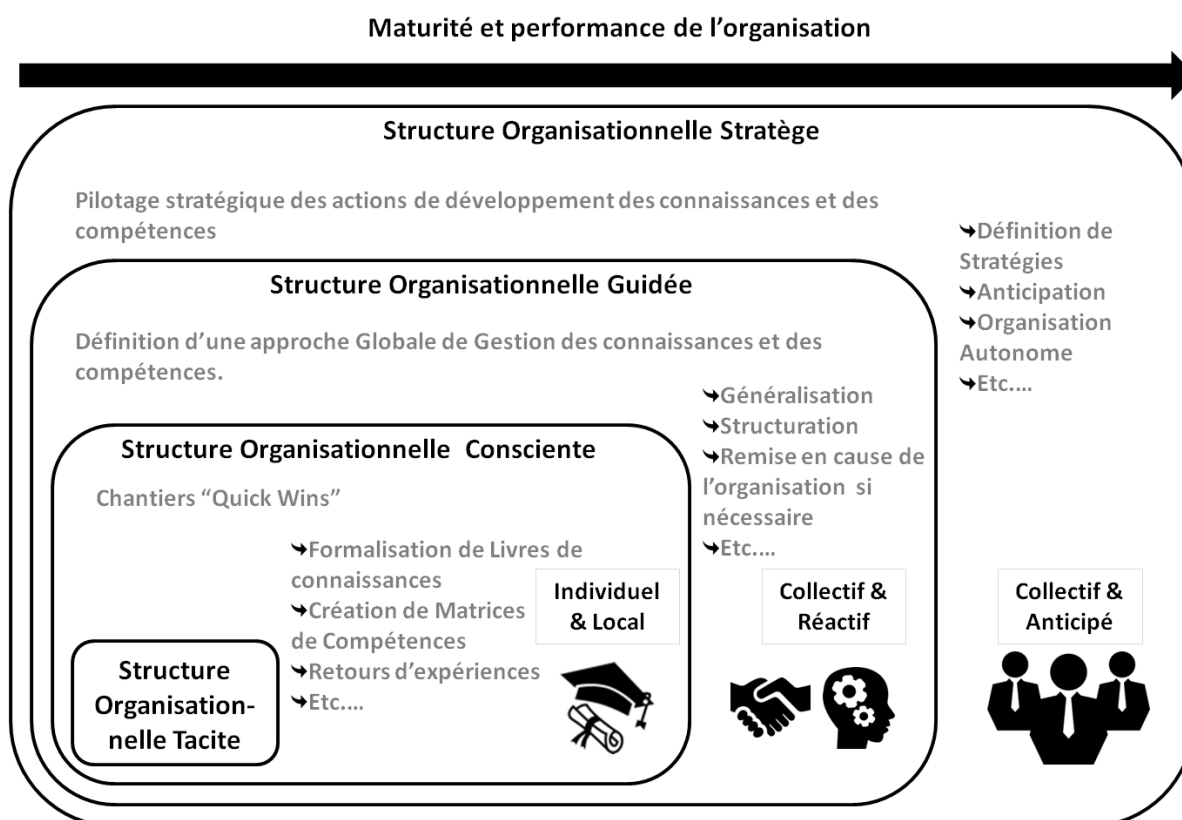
Maturité et performance de l'organisation

Structure Organisationnelle Stratège

Pilotage stratégique des actions de développement des connaissances et des compétences

➜Définition de Stratégies
➜Anticipation
➜Organisation Autonome
➜Etc.…

Structure Organisationnelle Guidée

Définition d'une approche Globale de Gestion des connaissances et des compétences.

➜Généralisation
➜Structuration
➜Remise en cause de l'organisation si nécessaire
➜Etc.…

Structure Organisationnelle Consciente

Chantiers "Quick Wins"

➜Formalisation de Livres de connaissances
➜Création de Matrices de Compétences
➜Retours d'expériences
➜Etc.…

Individuel & Local

Collectif & Réactif

Collectif & Anticipé

Structure Organisationnelle Tacite